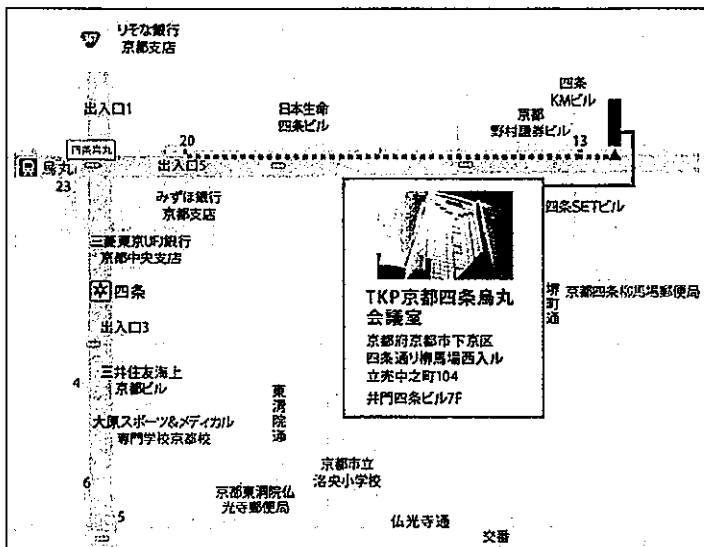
りそな銀行
京都支店

出入口1

日本生命
四条ビル

四条
KMビル

京都
野村證券ビル

四条烏丸

20

13

烏丸

23

出入口5

みずほ銀行
京都支店

四条SETビル

三菱東京UFJ銀行
京都中央支店

四条

出入口3

三井住友海上
京都ビル

4

大原スポーツ&メディカル
専門学校京都校

東洞院通

TKP京都四条烏丸
会議室
京都府京都市下京区
四条通り柳馬場西入ル
立売中之町104
井門四条ビル7F

堺町通

京都四条柳馬場郵便局

6

5

京都東洞院仏
光寺郵便局

京都市立
洛央小学校

仏光寺通

交番